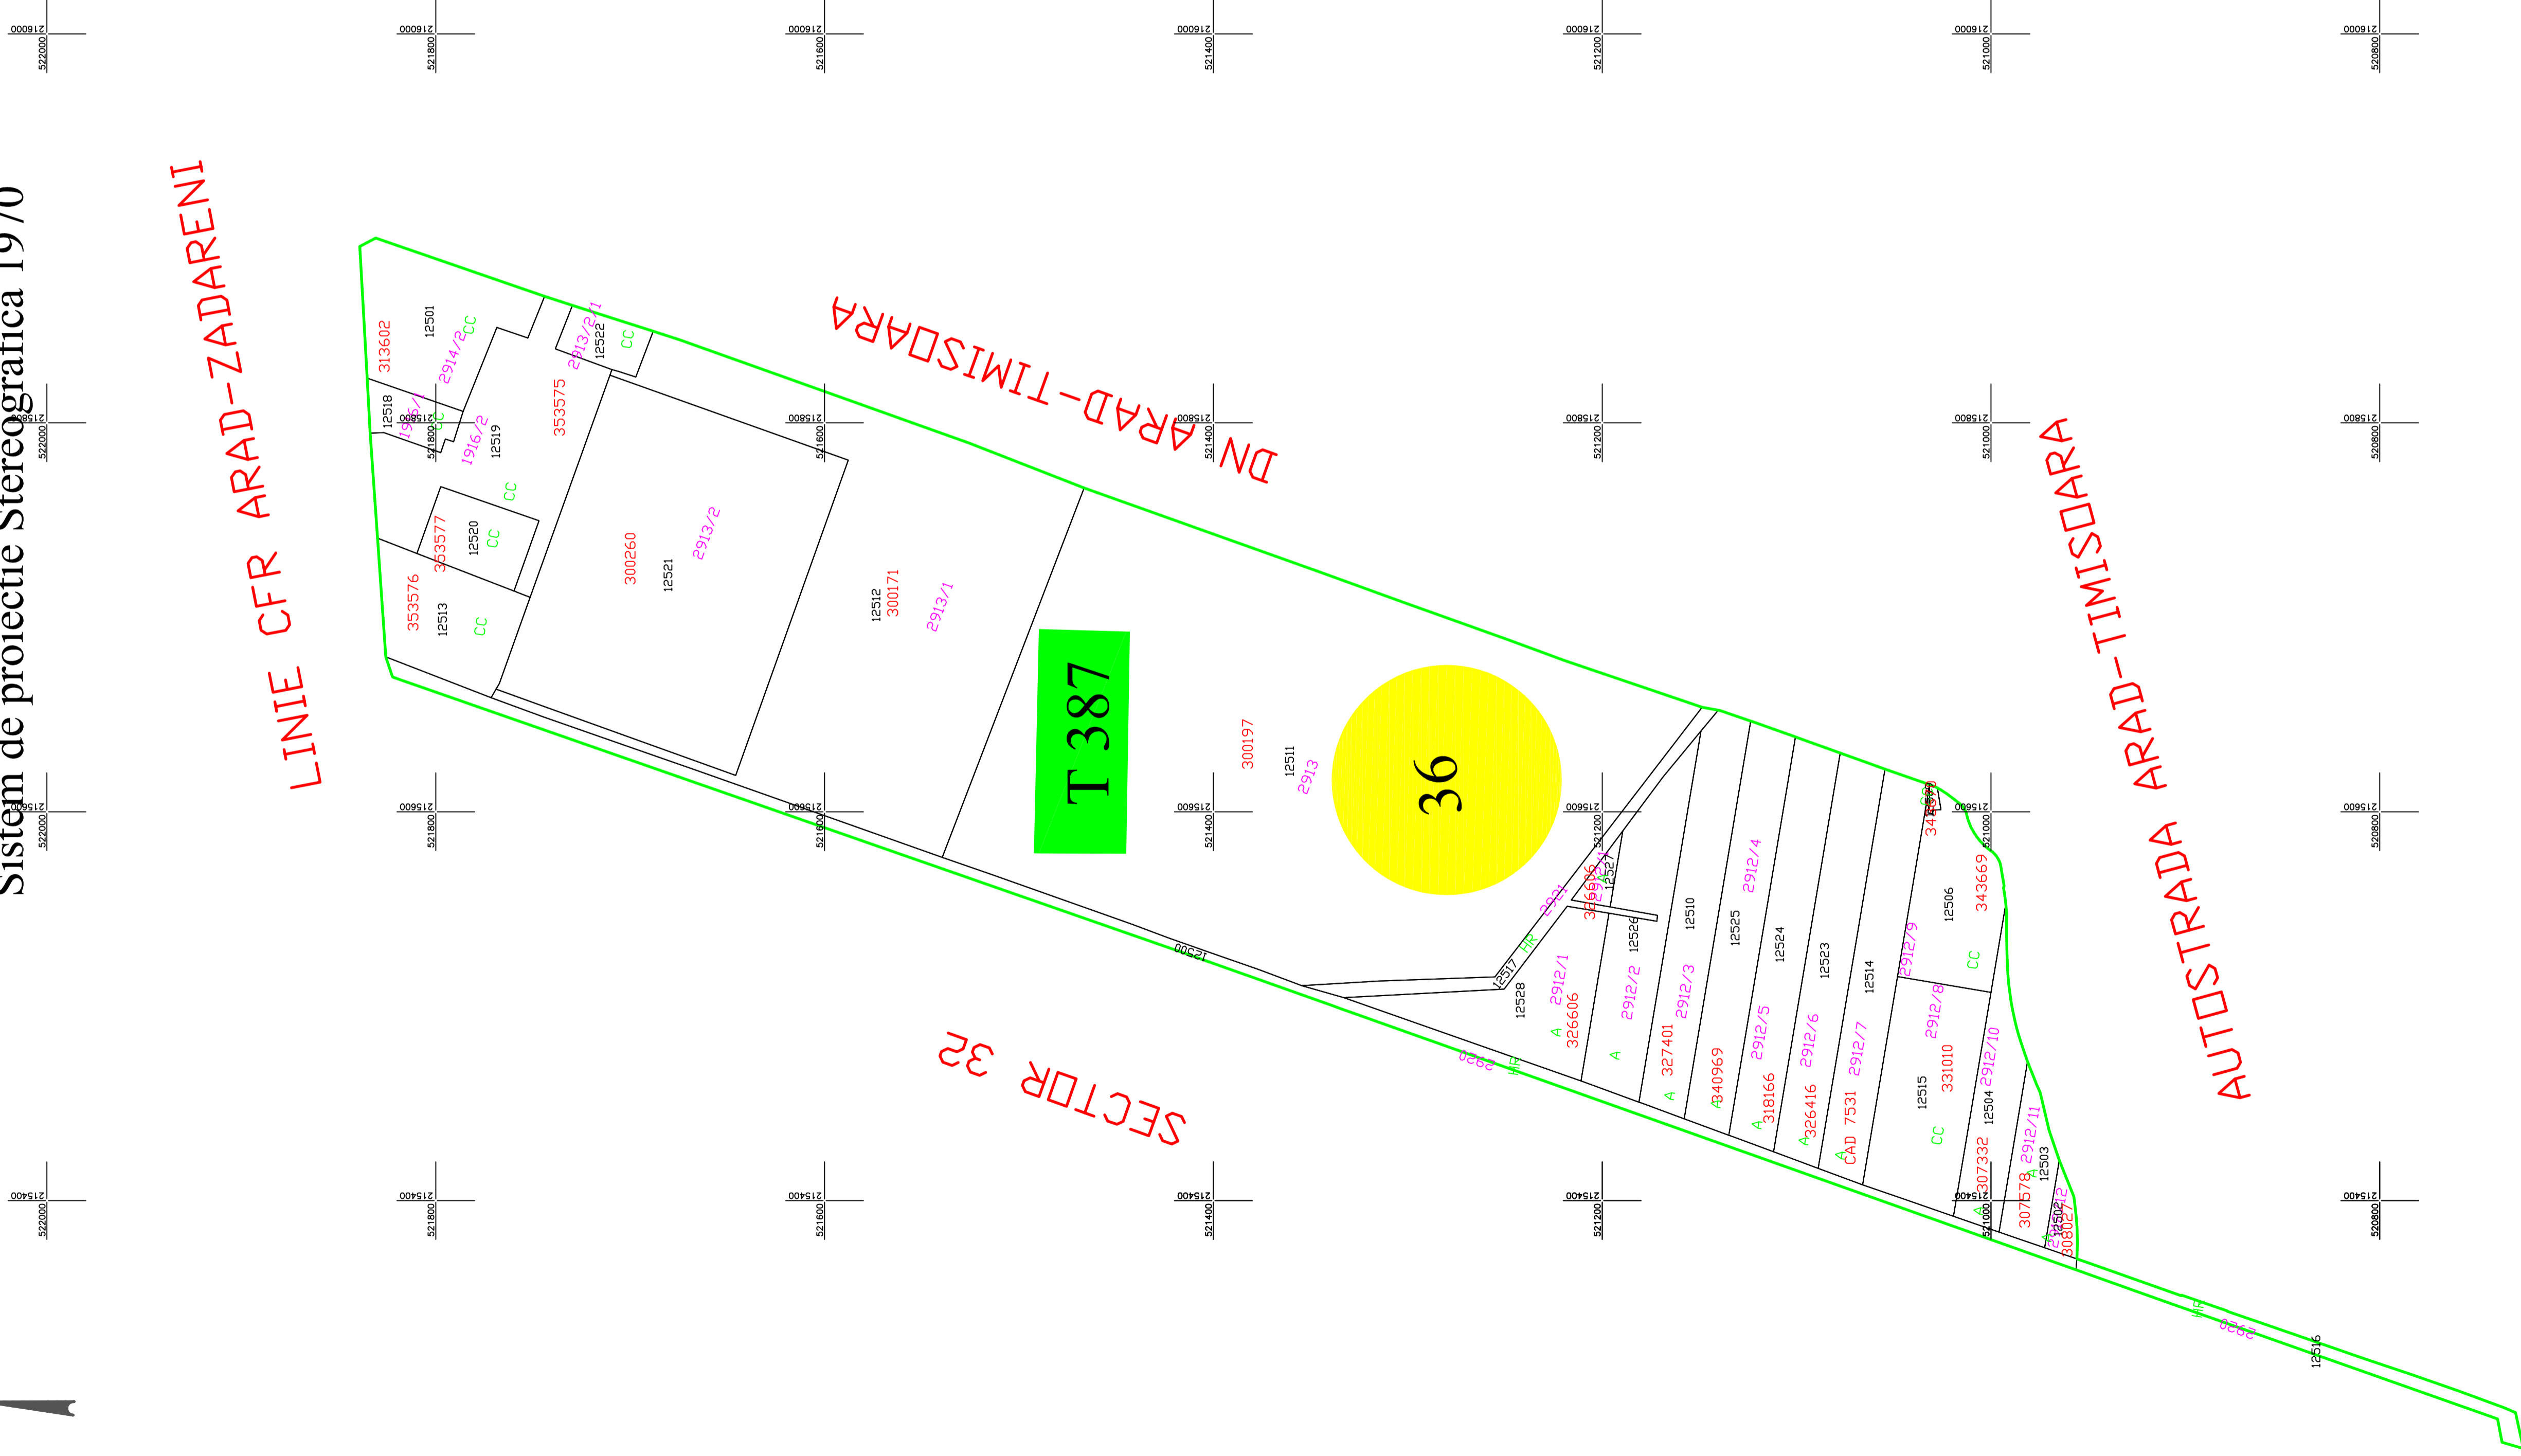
Sistem de proiectie Stereografica 1970

LINIE CFR ARAD-ZADARENI

DN ARAD-TIMISOARA

AUTOSTRADA ARAD-TIMISOARA

SECTOR 32

T 387

36

216000 522000
216000 521800
216000 521600
216000 521400
216000 521200
216000 521000
216000 520800
215800 522000
215800 521800
215800 521600
215800 521400
215800 521200
215800 521000
215800 520800
215600 522000
215600 521800
215600 521600
215600 521400
215600 521200
215600 521000
215600 520800
215400 522000
215400 521800
215400 521600
215400 521400
215400 521200
215400 521000
215400 520800

313602
12501
CC
2914/2
2913/2/1
12522
CC
353575
12518
1916/1
CC
1916/2
12519
CC
353577
12520
CC
300260
2913/2
12521
353576
12513
CC
12512
300171
2913/1
300197
12511
2913
12500
2921
326606
2912/1
12527
12526
HP
12517
12528
2912/1
A
326606
2912/2
A
12510
327401
A
2912/3
12525
2912/4
340969
A
2912/5
12524
318166
A
326416
2912/6
A
12523
CAD 7531
2912/7
A
12514
2912/9
343669
12506
CC
2912/8
331010
12515
CC
2912/10
12504
307332
A
2912/11
12503
307578
2912/12
308027
12502
2920
HR
2920
HR
12516